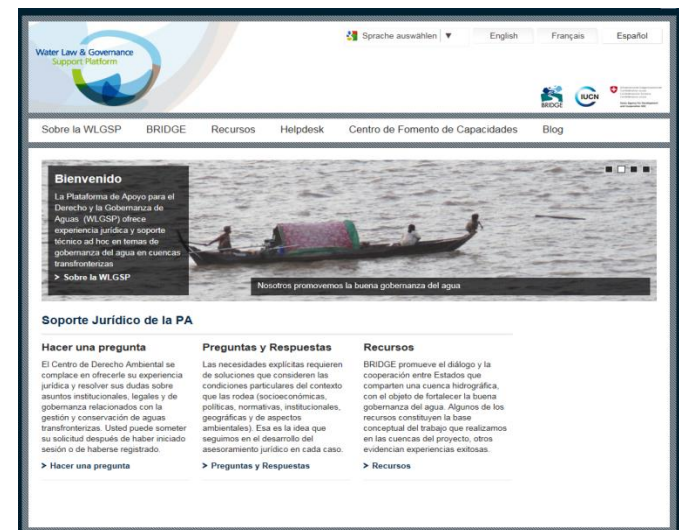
Water Law & Governance Support Platform

Sprache auswählen ▼ English Français Español

BRIDGE IUCN

Sobre la WLGSP BRIDGE Recursos Helpdesk Centro de Fomento de Capacidades Blog

Bienvenido

La Plataforma de Apoyo para el Derecho y la Gobernanza de Aguas (WLGSP) ofrece experiencia jurídica y soporte técnico ad hoc en temas de gobernanza del agua en cuencas transfronterizas

> Sobre la WLGSP

Nosotros promovemos la buena gobernanza del agua

Soporte Jurídico de la PA

Hacer una pregunta

El Centro de Derecho Ambiental se complace en ofrecerle su experiencia jurídica y resolver sus dudas sobre asuntos institucionales, legales y de gobernanza relacionados con la gestión y conservación de aguas transfronterizas. Usted puede someter su solicitud después de haber iniciado sesión o de haberse registrado.

> Hacer una pregunta

Preguntas y Respuestas

Las necesidades explícitas requieren de soluciones que consideren las condiciones particulares del contexto que las rodea (socioeconómicas, políticas, normativas, institucionales, geográficas y de aspectos ambientales). Esa es la idea que seguimos en el desarrollo del asesoramiento jurídico en cada caso.

> Preguntas y Respuestas

Recursos

BRIDGE promueve el diálogo y la cooperación entre Estados que comparten una cuenca hidrográfica, con el objeto de fortalecer la buena gobernanza del agua. Algunos de los recursos constituyen la base conceptual del trabajo que realizamos en las cuencas del proyecto, otros evidencian experiencias exitosas.

> Recursos